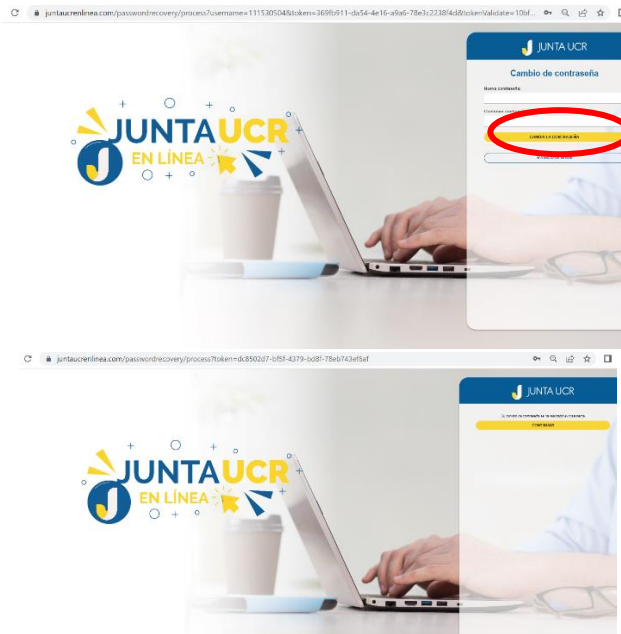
juntaucrenlinea.com/passwordrecovery/process?username=111530504&token=369fb911-da54-4e16-a9a6-78e3c2238f4d&tokenValidate=10bf...

JUNTA UCR

Cambio de contraseña

Nueva contraseña

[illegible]

CAMBIAR LA CONTRASEÑA

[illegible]

JUNTA UCR EN LÍNEA

juntaucrenlinea.com/passwordrecovery/process?token=dc8502d7-bf5f-4379-bd8f-78eb743ef5af

JUNTA UCR

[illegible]

CONTINUAR

JUNTA UCR EN LÍNEA